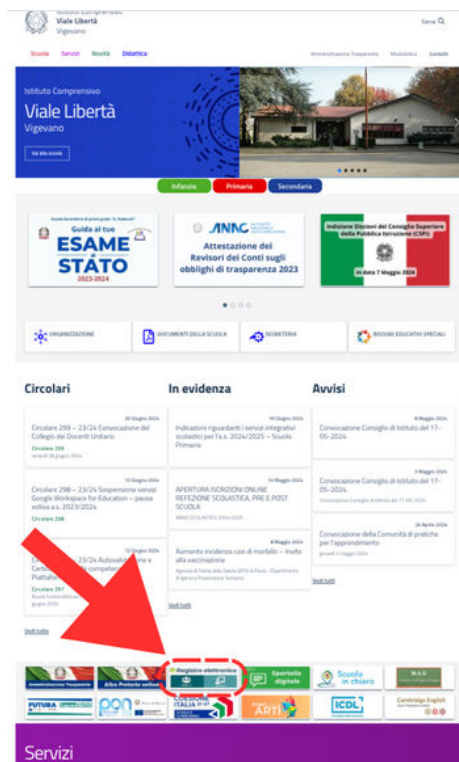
Istituto Comprensivo
Viale Libertà
Vigevano

Cerca

Scuola Servizi Novità Didattica

Amministrazione Trasparente Modulistica Contatti

Istituto Comprensivo
Viale Libertà
Vigevano

Vai alla scuola

Infanzia Primaria Secondaria

Guida al tuo
ESAME di STATO
2023-2024

ANAC
Attestazione dei Revisori dei Conti sugli obblighi di trasparenza 2023

Indizione Elezioni del Consiglio Superiore della Pubblica Istruzione (CSPI)
In data 7 Maggio 2024

ORGANIZZAZIONE
DOCUMENTI DELLA SCUOLA
SEGRETERIA
BISOGNI EDUCATIVI SPECIALI

Circolari

20 Giugno 2024
Circolare 299 – 23/24 Convocazione del Collegio dei Docenti Unitario
Circolare 299

12 Giugno 2024
Circolare 298 – 23/24 Sospensione servizi Google Workspace for Education – pausa estiva a.s. 2023/2024
Circolare 298

12 Giugno 2024
Circolare 297 – 23/24 Autovalutazione e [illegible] competenze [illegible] Piattaforma
Circolare 297

Vedi tutte

In evidenza

10 Giugno 2024
Indicazioni riguardanti i servizi integrativi scolastici per l'a.s. 2024/2025 – Scuola Primaria

15 Maggio 2024
APERTURA ISCRIZIONI ONLINE REFEZIONE SCOLASTICA, PRE E POST SCUOLA

8 Maggio 2024
Aumento incidenza casi di morbillo – Invito alla vaccinazione

Vedi tutti

Avvisi

8 Maggio 2024
Convocazione Consiglio di Istituto del 17-05-2024

7 Maggio 2024
Convocazione Consiglio di Istituto del 17-05-2024

26 Aprile 2024
Convocazione della Comunità di pratiche per l'apprendimento

Vedi tutti

Amministrazione Trasparente
Albo Pretorio online
Registro elettronico
Sportello digitale
Scuola in chiaro
FUTURA
PON
ICDL
Cambridge English

Servizi